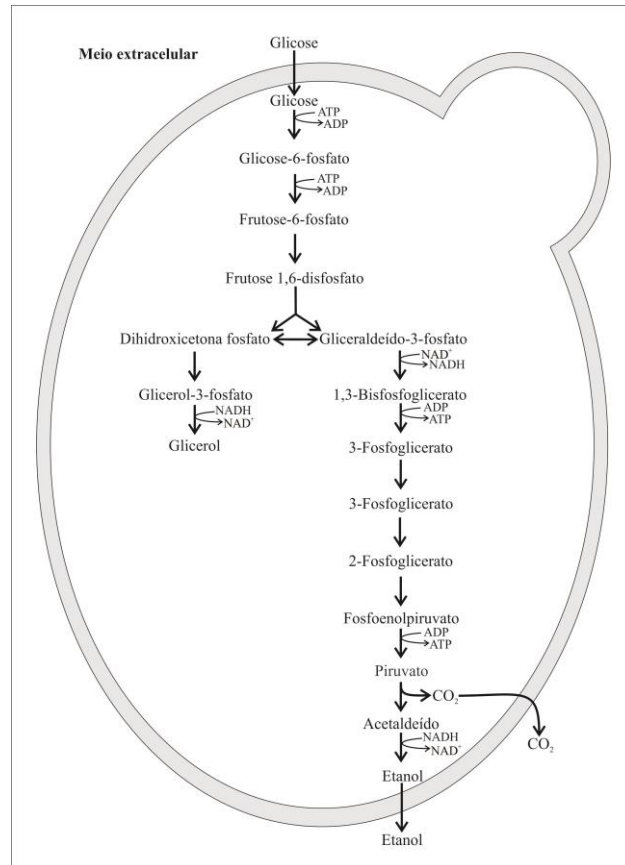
Meio extracelular

Glicose

Glicose

ATP
ADP

Glicose-6-fosfato

ATP
ADP

Frutose-6-fosfato

Frutose 1,6-disfosfato

Dihidroxicetona fosfato

Gliceraldeído-3-fosfato

$NAD^+$
NADH

Glicerol-3-fosfato

NADH
$NAD^+$

Glicerol

1,3-Bisfosfoglicerato

ADP
ATP

3-Fosfoglicerato

3-Fosfoglicerato

2-Fosfoglicerato

Fosfoenolpiruvato

ADP
ATP

Piruvato

$CO_2$

$CO_2$

Acetaldeído

NADH
$NAD^+$

Etanol

Etanol